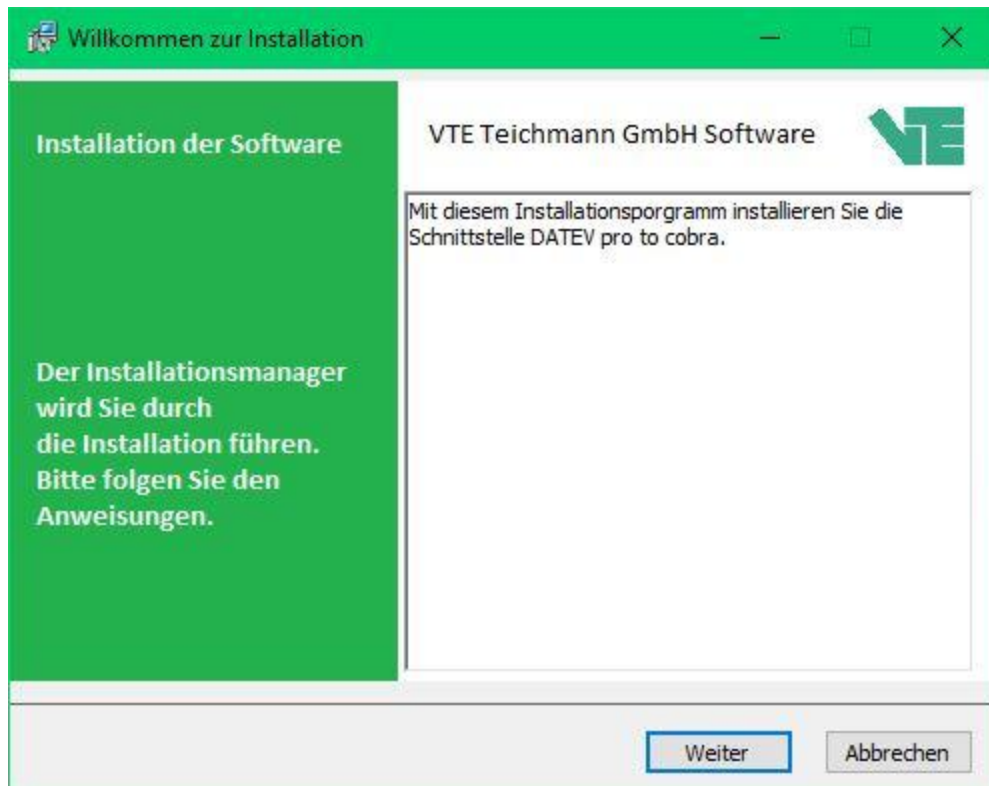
Willkommen zur Installation

Installation der Software

VTE Teichmann GmbH Software

VTE

Mit diesem Installationsporgramm installieren Sie die Schnittstelle DATEV pro to cobra.

Der Installationsmanager wird Sie durch die Installation führen. Bitte folgen Sie den Anweisungen.

Weiter

Abbrechen